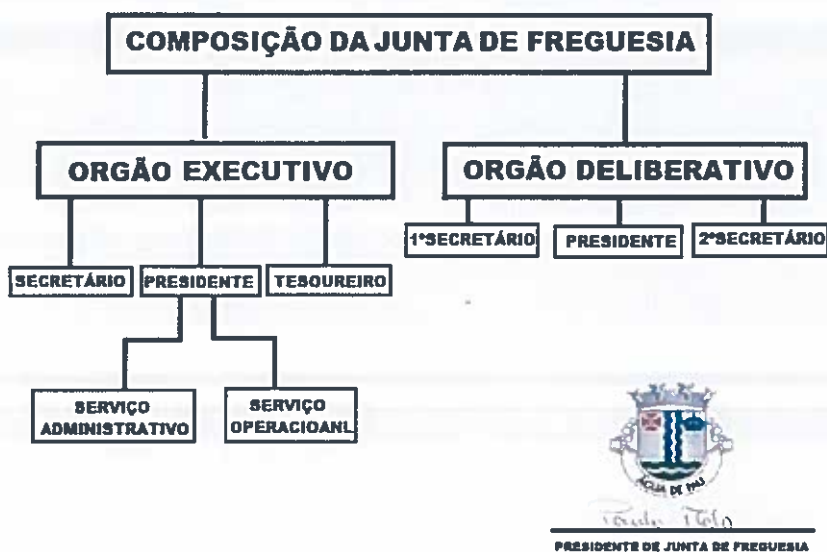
COMPOSIÇÃO DA JUNTA DE FREGUESIA

ORGÃO EXECUTIVO

SECRETÁRIO

PRESIDENTE

TESOUREIRO

SERVIÇO ADMINISTRATIVO

SERVIÇO OPERACIOANL

ORGÃO DELIBERATIVO

1ºSECRETÁRIO

PRESIDENTE

2ºSECRETÁRIO

ÁGUA DE PAU

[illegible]

PRESIDENTE DE JUNTA DE FREGUESIA